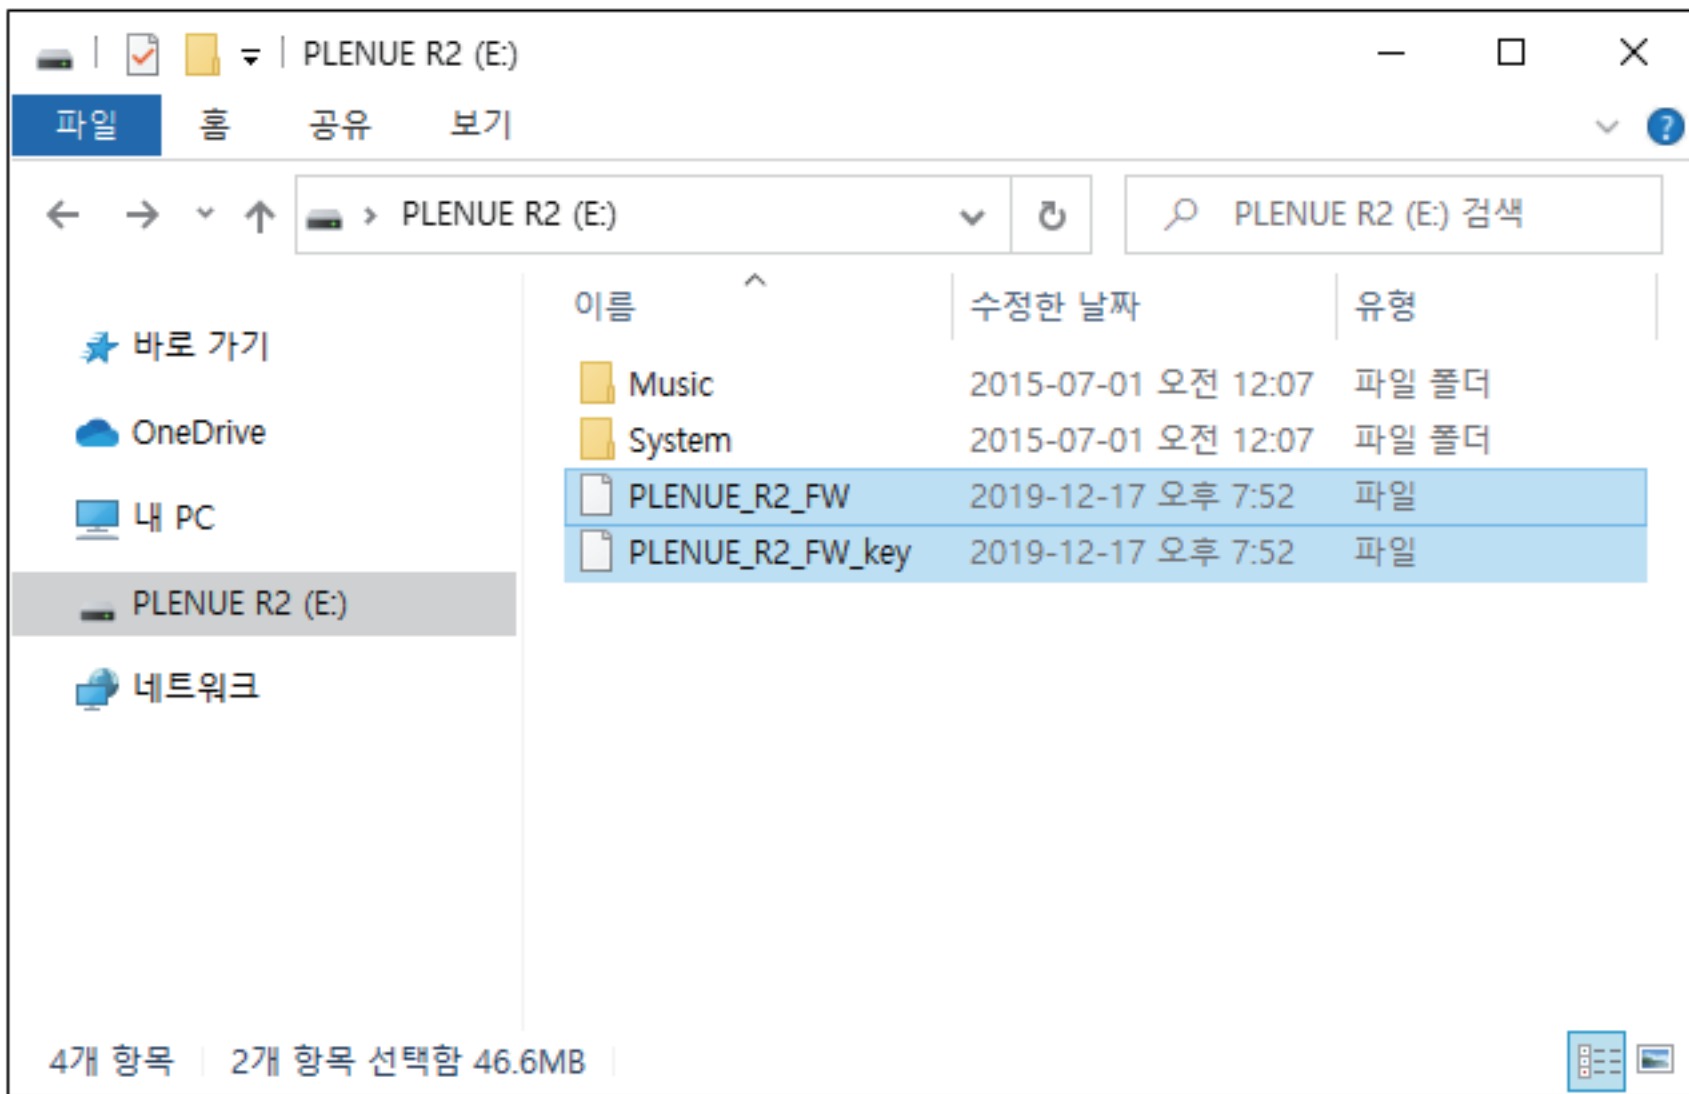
PLENUE R2 (E:)

파일 홈 공유 보기

PLENUE R2 (E:)

PLENUE R2 (E:) 검색

바로 가기
OneDrive
내 PC
PLENUE R2 (E:)
네트워크

| 이름 | 수정한 날짜 | 유형 |
|---|---|---|
| Music | 2015-07-01 오전 12:07 | 파일 폴더 |
| System | 2015-07-01 오전 12:07 | 파일 폴더 |
| PLENUE_R2_FW | 2019-12-17 오후 7:52 | 파일 |
| PLENUE_R2_FW_key | 2019-12-17 오후 7:52 | 파일 |

4개 항목 2개 항목 선택함 46.6MB